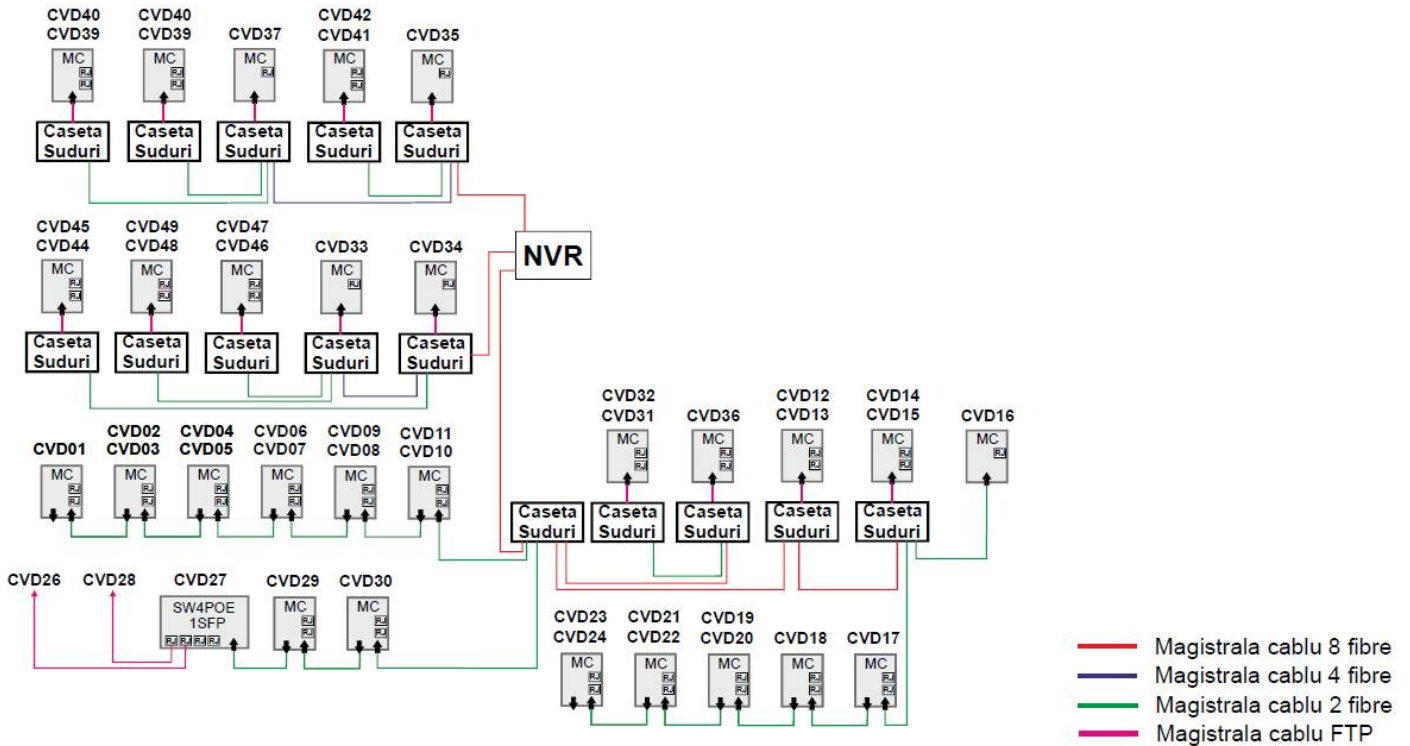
CVD40
CVD39
MC
RJ
RJ
Caseta Suduri

CVD40
CVD39
MC
RJ
RJ
Caseta Suduri

CVD37
MC
RJ
Caseta Suduri

CVD42
CVD41
MC
RJ
RJ
Caseta Suduri

CVD35
MC
RJ
Caseta Suduri

NVR

CVD45
CVD44
MC
RJ
RJ
Caseta Suduri

CVD49
CVD48
MC
RJ
RJ
Caseta Suduri

CVD47
CVD46
MC
RJ
RJ
Caseta Suduri

CVD33
MC
RJ
Caseta Suduri

CVD34
MC
RJ
Caseta Suduri

CVD01
MC
RJ
RJ

CVD02
CVD03
MC
RJ
RJ

CVD04
CVD05
MC
RJ
RJ

CVD06
CVD07
MC
RJ
RJ

CVD09
CVD08
MC
RJ
RJ

CVD11
CVD10
MC
RJ
RJ

Caseta Suduri

CVD32
CVD31
MC
RJ
RJ
Caseta Suduri

CVD36
MC
RJ
RJ
Caseta Suduri

CVD12
CVD13
MC
RJ
RJ
Caseta Suduri

CVD14
CVD15
MC
RJ
RJ
Caseta Suduri

CVD16
MC
RJ

CVD26
CVD28
CVD27
SW4POE
1SFP
RJ RJ RJ RJ

CVD29
MC
RJ
RJ

CVD30
MC
RJ
RJ

CVD23
CVD24
MC
RJ
RJ

CVD21
CVD22
MC
RJ
RJ

CVD19
CVD20
MC
RJ
RJ

CVD18
MC
RJ
RJ

CVD17
MC
RJ
RJ

Magistrala cablu 8 fibre
Magistrala cablu 4 fibre
Magistrala cablu 2 fibre
Magistrala cablu FTP